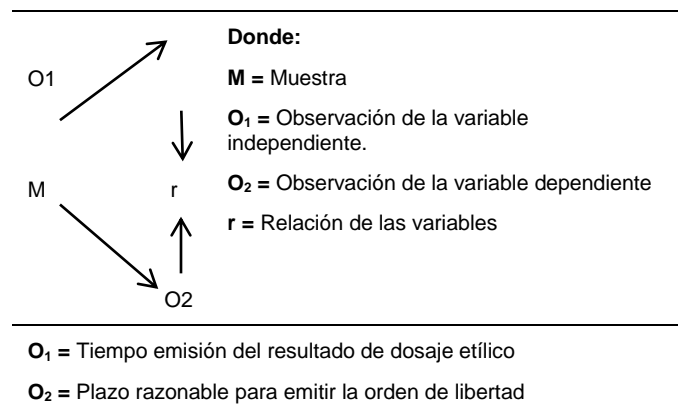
O1

M

r

O2

**Donde:**

**M =** Muestra

**$O_1$ =** Observación de la variable independiente.

**$O_2$ =** Observación de la variable dependiente

**r =** Relación de las variables

**$O_1$ =** Tiempo emisión del resultado de dosaje etílico

**$O_2$ =** Plazo razonable para emitir la orden de libertad